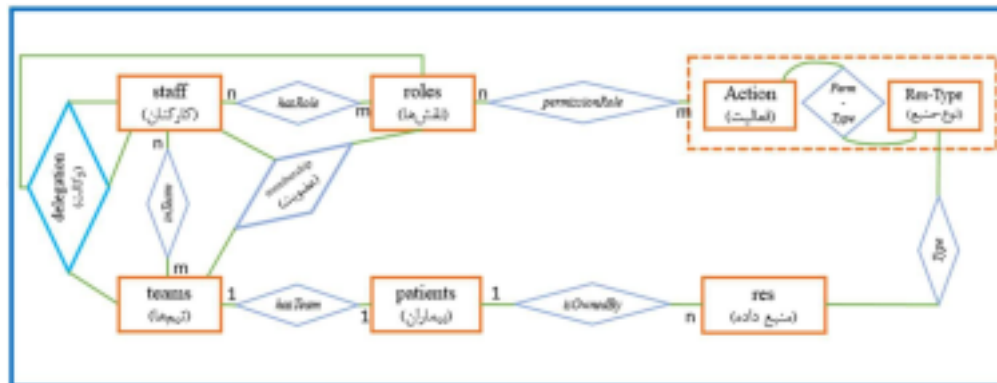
staff
(کارکنان)

n

hasRole

m

roles
(نقش‌ها)

n

permissionRole

m

Action
(فعالیت)

Perm
-
Type

Res-Type
(نوع منبع)

delegation
(تفویض)

n

inTeam

membership
(عضویت)

m

Type

teams
(تیم‌ها)

1

hasTeam

1

patients
(بیماران)

1

isOwnedBy

n

res
(منبع داده)